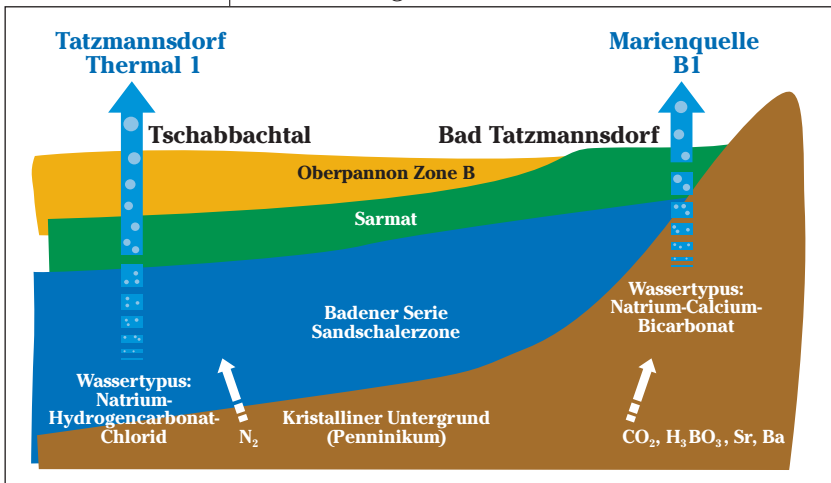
Tatzmannsdorf Thermal 1

Marienquelle B1

Tschabbachtal

Bad Tatzmannsdorf

Oberpannon Zone B

Sarmat

Badener Serie Sandschalerzone

Wassertypus: Natrium-Calcium-Bicarbonat

Wassertypus: Natrium-Hydrogencarbonat-Chlorid

$N_2$

Kristalliner Untergrund (Penninikum)

$CO_2$, $H_3BO_3$, Sr, Ba